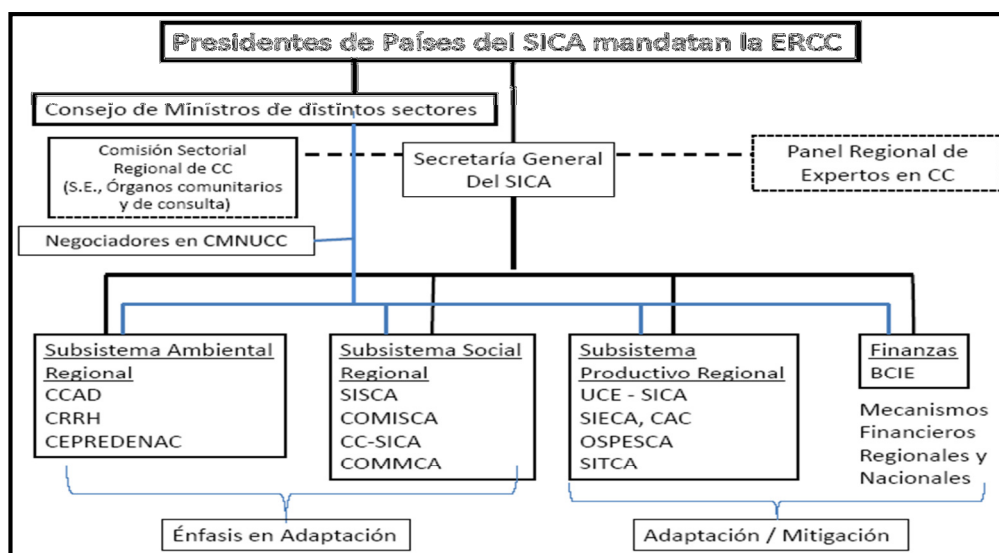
Presidentes de Países del SICA mandatan la ERCC

Consejo de Ministros de distintos sectores

Comisión Sectorial Regional de CC (S.E., Órganos comunitarios y de consulta)

Secretaría General Del SICA

Panel Regional de Expertos en CC

Negociadores en CMNUCC

Subsistema Ambiental Regional
CCAD
CRRH
CEPREDENAC

Subsistema Social Regional
SISCA
COMISCA
CC-SICA
COMMCA

Subsistema Productivo Regional
UCE - SICA
SIECA, CAC
OSPESCA
SITCA

Finanzas
BCIE

Mecanismos Financieros Regionales y Nacionales

Énfasis en Adaptación

Adaptación / Mitigación